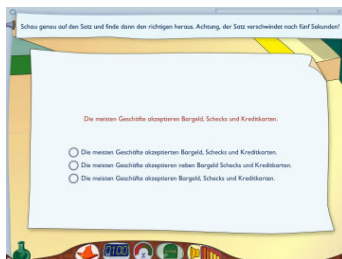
Schau genau auf den Satz und finde dann den richtigen heraus. Achtung, der Satz verschwindet nach fünf Sekunden!

Die meisten Geschäfte akzeptieren Bargeld, Schecks und Kreditkarten.

Die meisten Geschäfte akzeptierten Bargeld, Schecks und Kreditkarten.
Die meisten Geschäfte akzeptieren neben Bargeld Schecks und Kreditkarten.
Die meisten Geschäfte akzeptiert Bargeld, Schecks und Kreditkarten.

0100